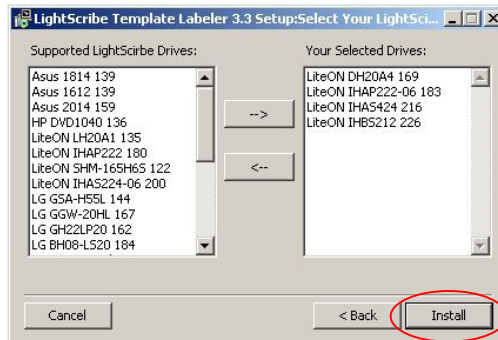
LightScribe Template Labeler 3.3 Setup:Select Your LightSci...

Supported LightScirbe Drives:

Asus 1814 139
Asus 1612 139
Asus 2014 159
HP DVD1040 136
LiteON LH20A1 135
LiteON IHAP222 180
LiteON SHM-165H6S 122
LiteON IHAS224-06 200
LG GSA-H55L 144
LG GGW-20HL 167
LG GH22LP20 162
LG BH08-LS20 184

-->

<--

Your Selected Drives:

LiteON DH20A4 169
LiteON IHAP222-06 183
LiteON IHAS424 216
LiteON IHBS212 226

Cancel

< Back

Install